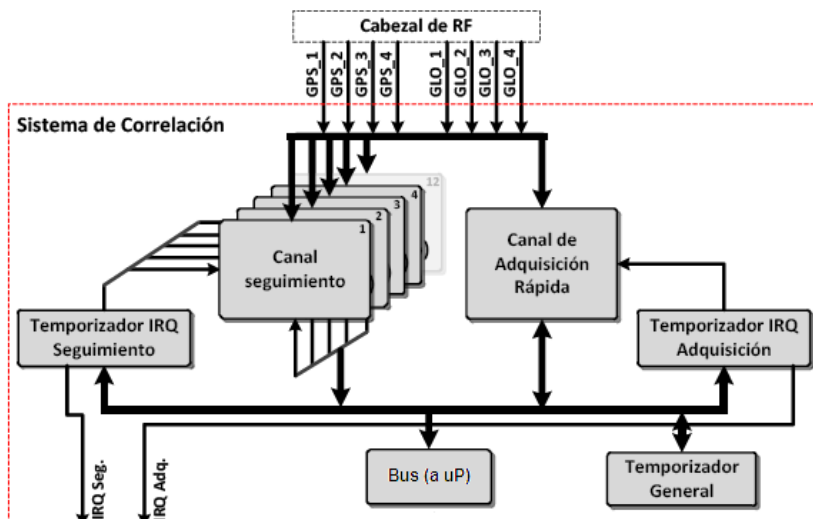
Cabezal de RF

GPS_1 GPS_2 GPS_3 GPS_4 GLO_1 GLO_2 GLO_3 GLO_4

Sistema de Correlación

12
4
3
2
1

Canal seguimiento

Canal de Adquisición Rápida

Temporizador IRQ Seguimiento

Temporizador IRQ Adquisición

Bus (a uP)

Temporizador General

IRQ Seg.

IRQ Adq.